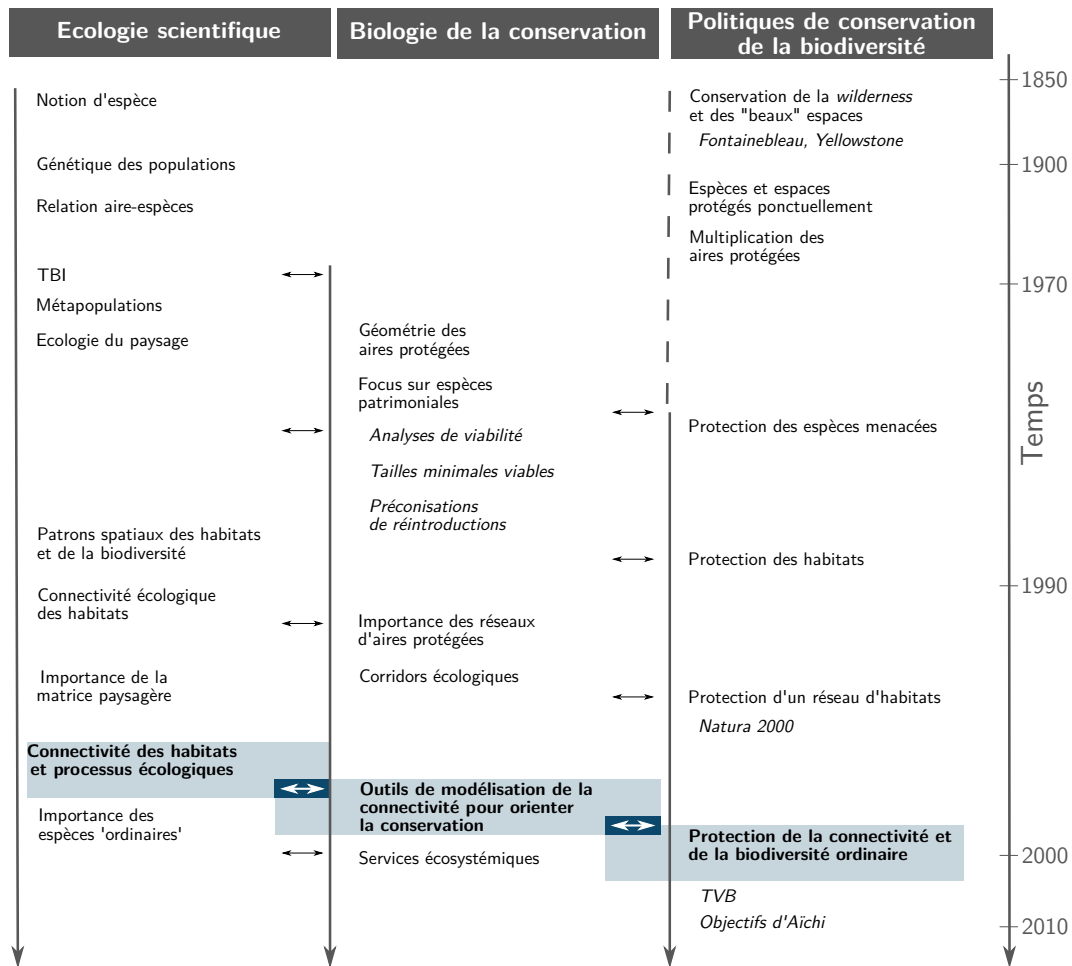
Ecologie scientifique

Biologie de la conservation

Politiques de conservation de la biodiversité

1850

Notion d'espèce

Conservation de la *wilderness* et des "beaux" espaces

*Fontainebleau, Yellowstone*

1900

Génétique des populations

Espèces et espaces protégés ponctuellement

Relation aire-espèces

Multiplication des aires protégées

TBI

1970

Métapopulations

Ecologie du paysage

Géométrie des aires protégées

Focus sur espèces patrimoniales

Temps

Protection des espèces menacées

*Analyses de viabilité*

*Tailles minimales viables*

*Préconisations de réintroductions*

Patrons spatiaux des habitats et de la biodiversité

Protection des habitats

Connectivité écologique des habitats

1990

Importance des réseaux d'aires protégées

Importance de la matrice paysagère

Corridors écologiques

Protection d'un réseau d'habitats

*Natura 2000*

**Connectivité des habitats et processus écologiques**

**Outils de modélisation de la connectivité pour orienter la conservation**

Importance des espèces 'ordinaires'

**Protection de la connectivité et de la biodiversité ordinaire**

Services écosystémiques

2000

*TVB*

*Objectifs d'Aïchi*

2010